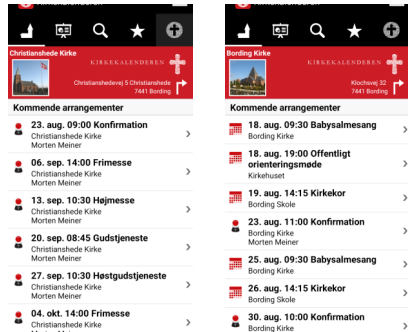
Christianshede Kirke

KIRKEKALENDEREN

Christianshedevej 5 Christianshede
7441 Bording

Kommende arrangementer

23. aug. 09:00 Konfirmation
Christianshede Kirke
Morten Meiner

06. sep. 14:00 Frimesse
Christianshede Kirke
Morten Meiner

13. sep. 10:30 Højmesse
Christianshede Kirke
Morten Meiner

20. sep. 08:45 Gudstjeneste
Christianshede Kirke
Morten Meiner

27. sep. 10:30 Høstgudstjeneste
Christianshede Kirke
Morten Meiner

04. okt. 14:00 Frimesse
Christianshede Kirke
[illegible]

Bording Kirke

KIRKEKALENDEREN

Klochsvej 32
7441 Bording

Kommende arrangementer

18. aug. 09:30 Babysalmesang
Bording Kirke

18. aug. 19:00 Offentligt orienteringsmøde
Kirkehuset

19. aug. 14:15 Kirkekor
Bording Skole

23. aug. 11:00 Konfirmation
Bording Kirke
Morten Meiner

25. aug. 09:30 Babysalmesang
Bording Kirke

26. aug. 14:15 Kirkekor
Bording Skole

30. aug. 10:00 Konfirmation
Bording Kirke